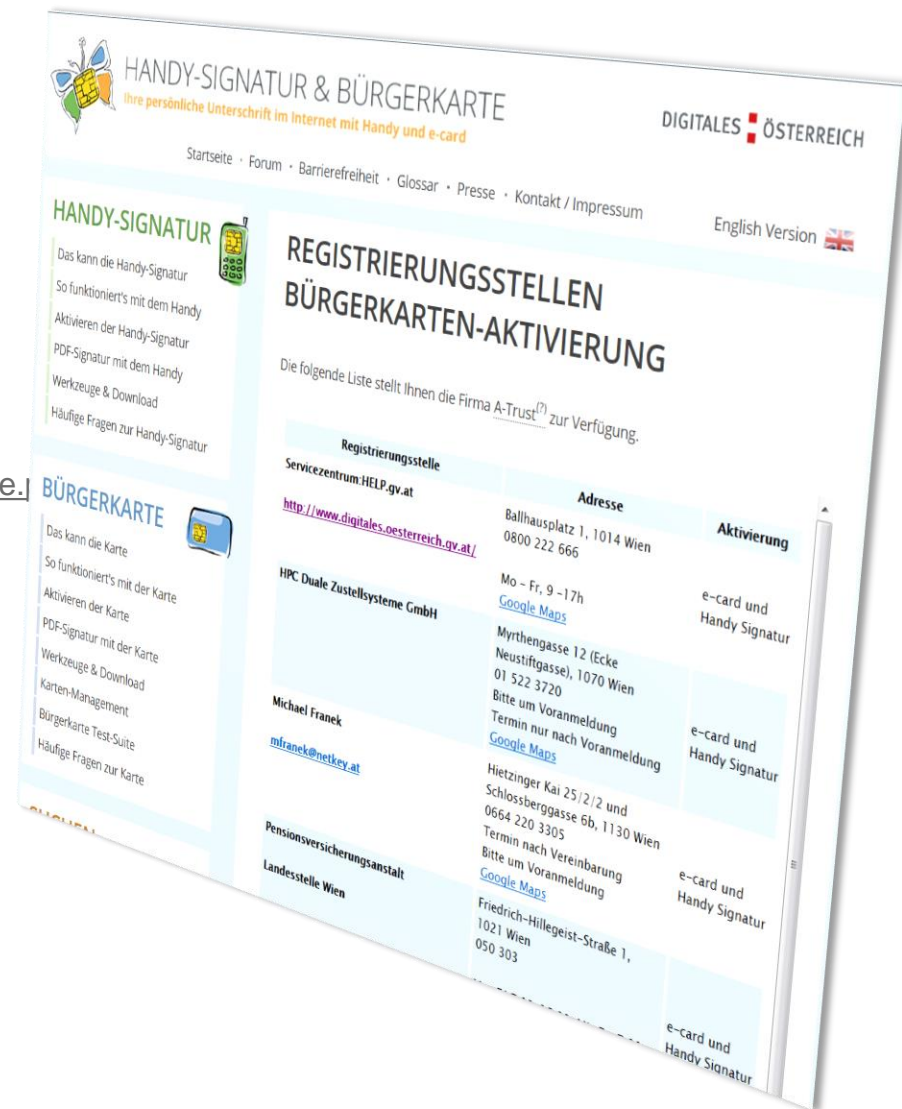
HANDY-SIGNATUR & BÜRGERKARTE
Ihre persönliche Unterschrift im Internet mit Handy und e-card

DIGITALES ÖSTERREICH

Startseite · Forum · Barrierefreiheit · Glossar · Presse · Kontakt / Impressum

English Version

HANDY-SIGNATUR
Das kann die Handy-Signatur
So funktioniert's mit dem Handy
Aktivieren der Handy-Signatur
PDF-Signatur mit dem Handy
Werkzeuge & Download
Häufige Fragen zur Handy-Signatur

BÜRGERKARTE
Das kann die Karte
So funktioniert's mit der Karte
Aktivieren der Karte
PDF-Signatur mit der Karte
Werkzeuge & Download
Karten-Management
Bürgerkarte Test-Suite
Häufige Fragen zur Karte

REGISTRIERUNGSSTELLEN BÜRGERKARTEN-AKTIVIERUNG

Die folgende Liste stellt Ihnen die Firma A-Trust(?) zur Verfügung.

| Registrierungsstelle | Adresse | Aktivierung |
|---|---|---|
| Servicezentrum HELP.gv.at http://www.digitales.oesterreich.gv.at/ | Ballhausplatz 1, 1014 Wien 0800 222 666 Mo - Fr, 9 -17h Google Maps | e-card und Handy Signatur |
| HPC Duale Zustellsysteme GmbH | Myrthengasse 12 (Ecke Neustiftgasse), 1070 Wien 01 522 3720 Bitte um Voranmeldung Termin nur nach Voranmeldung Google Maps | e-card und Handy Signatur |
| Michael Franek mfranek@netkey.at | Hietzinger Kai 25/2/2 und Schlossberggasse 6b, 1130 Wien 0664 220 3305 Termin nach Vereinbarung Bitte um Voranmeldung Google Maps | e-card und Handy Signatur |
| Pensionsversicherungsanstalt Landesstelle Wien | Friedrich-Hillegeist-Straße 1, 1021 Wien 050 303 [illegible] | e-card und Handy Signatur |